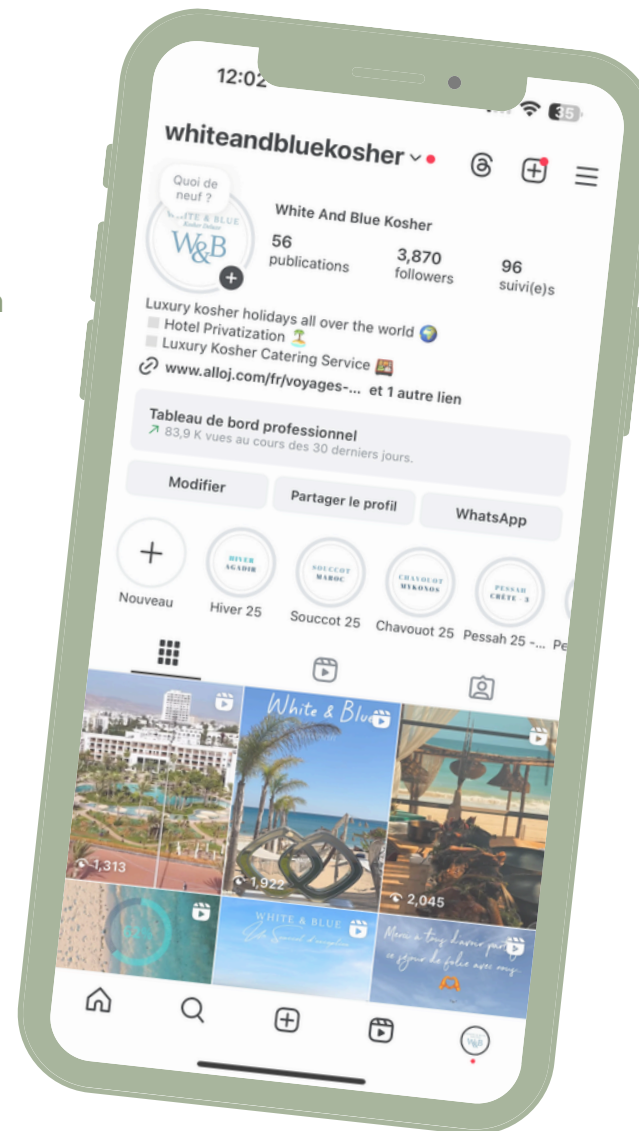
12:02

35

whiteandbluekosher

Quoi de neuf ?

WHITE & BLUE
W&B

White And Blue Kosher

56
publications

3,870
followers

96
suivi(e)s

Luxury kosher holidays all over the world 🌍
Hotel Privatization 🏝️
Luxury Kosher Catering Service
www.alloj.com/fr/voyages-... et 1 autre lien

Tableau de bord professionnel
83,9 K vues au cours des 30 derniers jours.

Modifier
Partager le profil
WhatsApp

Nouveau
HIVER AGADIR
Hiver 25
SOUCCOT MAROC
Souccot 25
CHAVOUOT MYKONOS
Chavouot 25
PESSAH CRÈTE
Pessah 25 -...
Pe

1,313
White & Blue
1,922
2,045
WHITE & BLUE
Merci à tous d'avoir partagé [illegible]